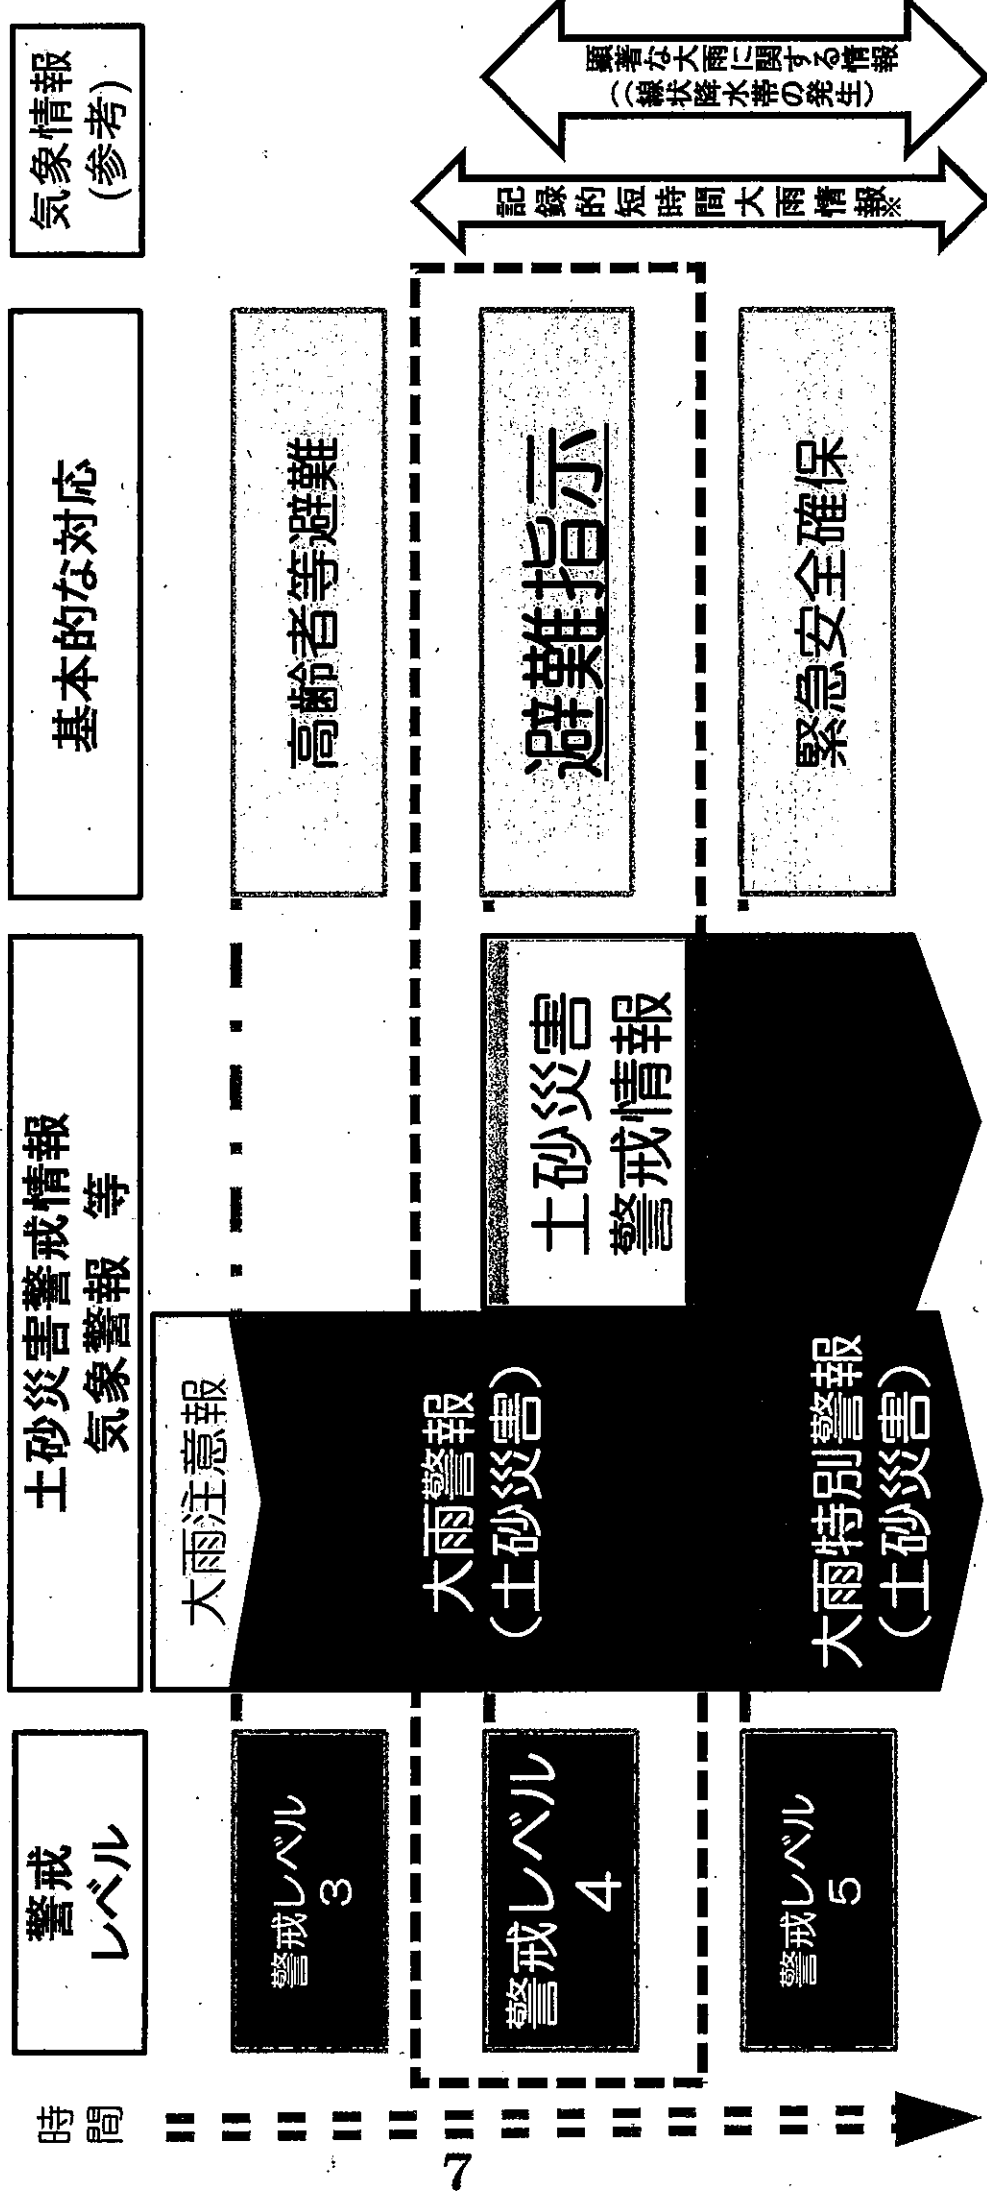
警戒レベル

土砂災害警戒情報
気象警報 等

基本的な対応

気象情報（参考）

警戒レベル3

大雨注意報

大雨警報（土砂災害）

高齢者等避難

警戒レベル4

土砂災害警戒情報

避難指示

記録的短時間大雨情報※

警戒レベル5

大雨特別警報（土砂災害）

緊急安全確保

顕著な大雨に関する情報（線状降水帯の発生）

時間

7